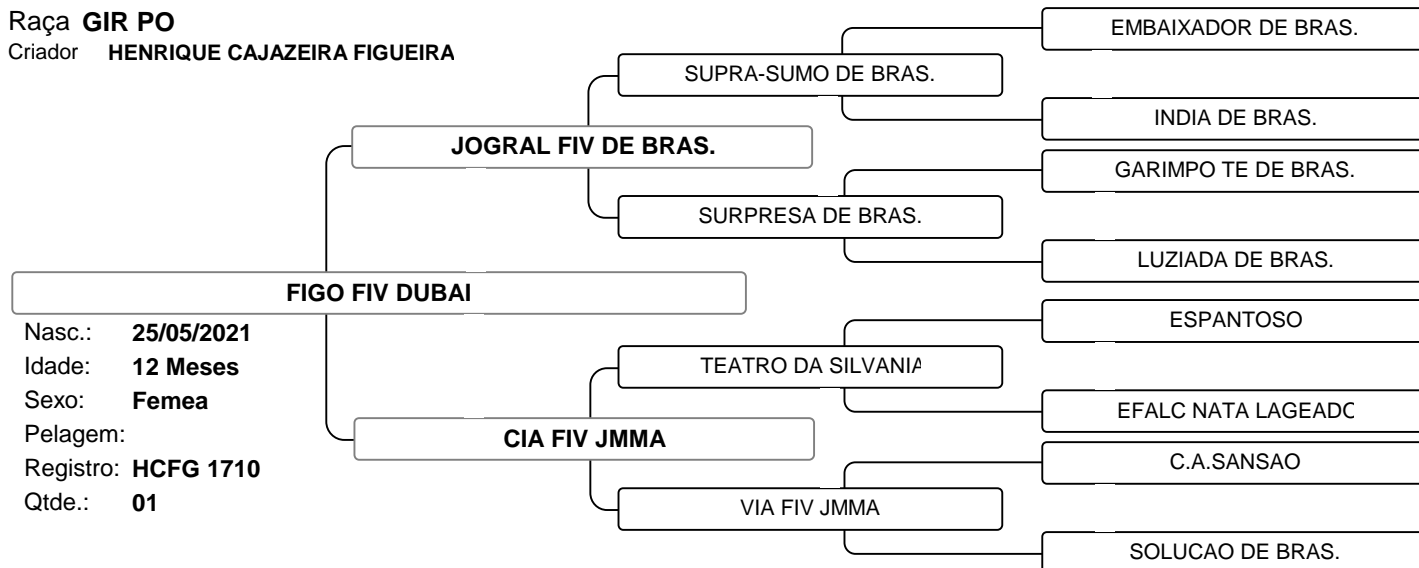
Raça GIR PO
Criador HENRIQUE CAJAZEIRA FIGUEIRA

FIGO FIV DUBAI
Nasc.: 25/05/2021
Idade: 12 Meses
Sexo: Femea
Pelagem:
Registro: HCFG 1710
Qtde.: 01

JOGRAL FIV DE BRAS.
SUPRA-SUMO DE BRAS.
EMBAIXADOR DE BRAS.
INDIA DE BRAS.
SURPRESA DE BRAS.
GARIMPO TE DE BRAS.
LUZIADA DE BRAS.

CIA FIV JMMA
TEATRO DA SILVANIA
ESPANTOSO
EFALC NATA LAGEADC
VIA FIV JMMA
C.A.SANSAO
SOLUCAO DE BRAS.